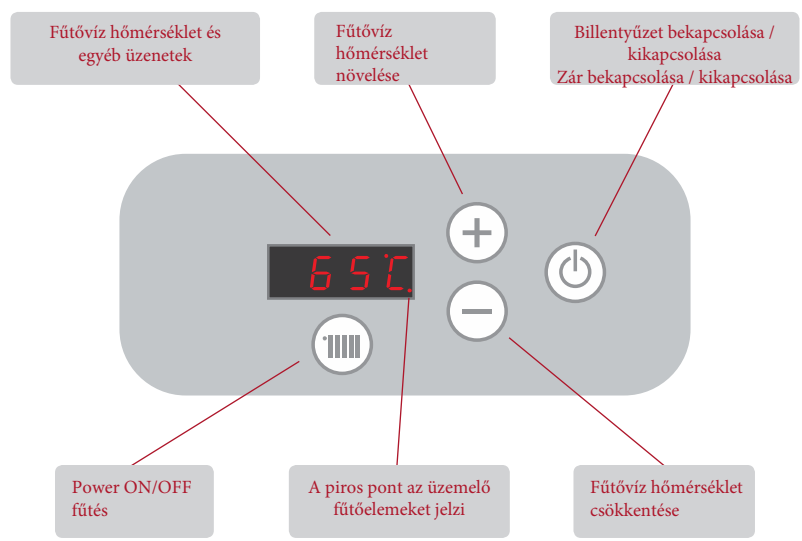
Fűtővíz hőmérséklet és egyéb üzenetek

Fűtővíz hőmérséklet növelése

Billentyűzet bekapcsolása / kikapcsolása
Zár bekapcsolása / kikapcsolása

65°C.

Power ON/OFF fűtés

A piros pont az üzemelő fűtőelemeket jelzi

Fűtővíz hőmérséklet csökkentése